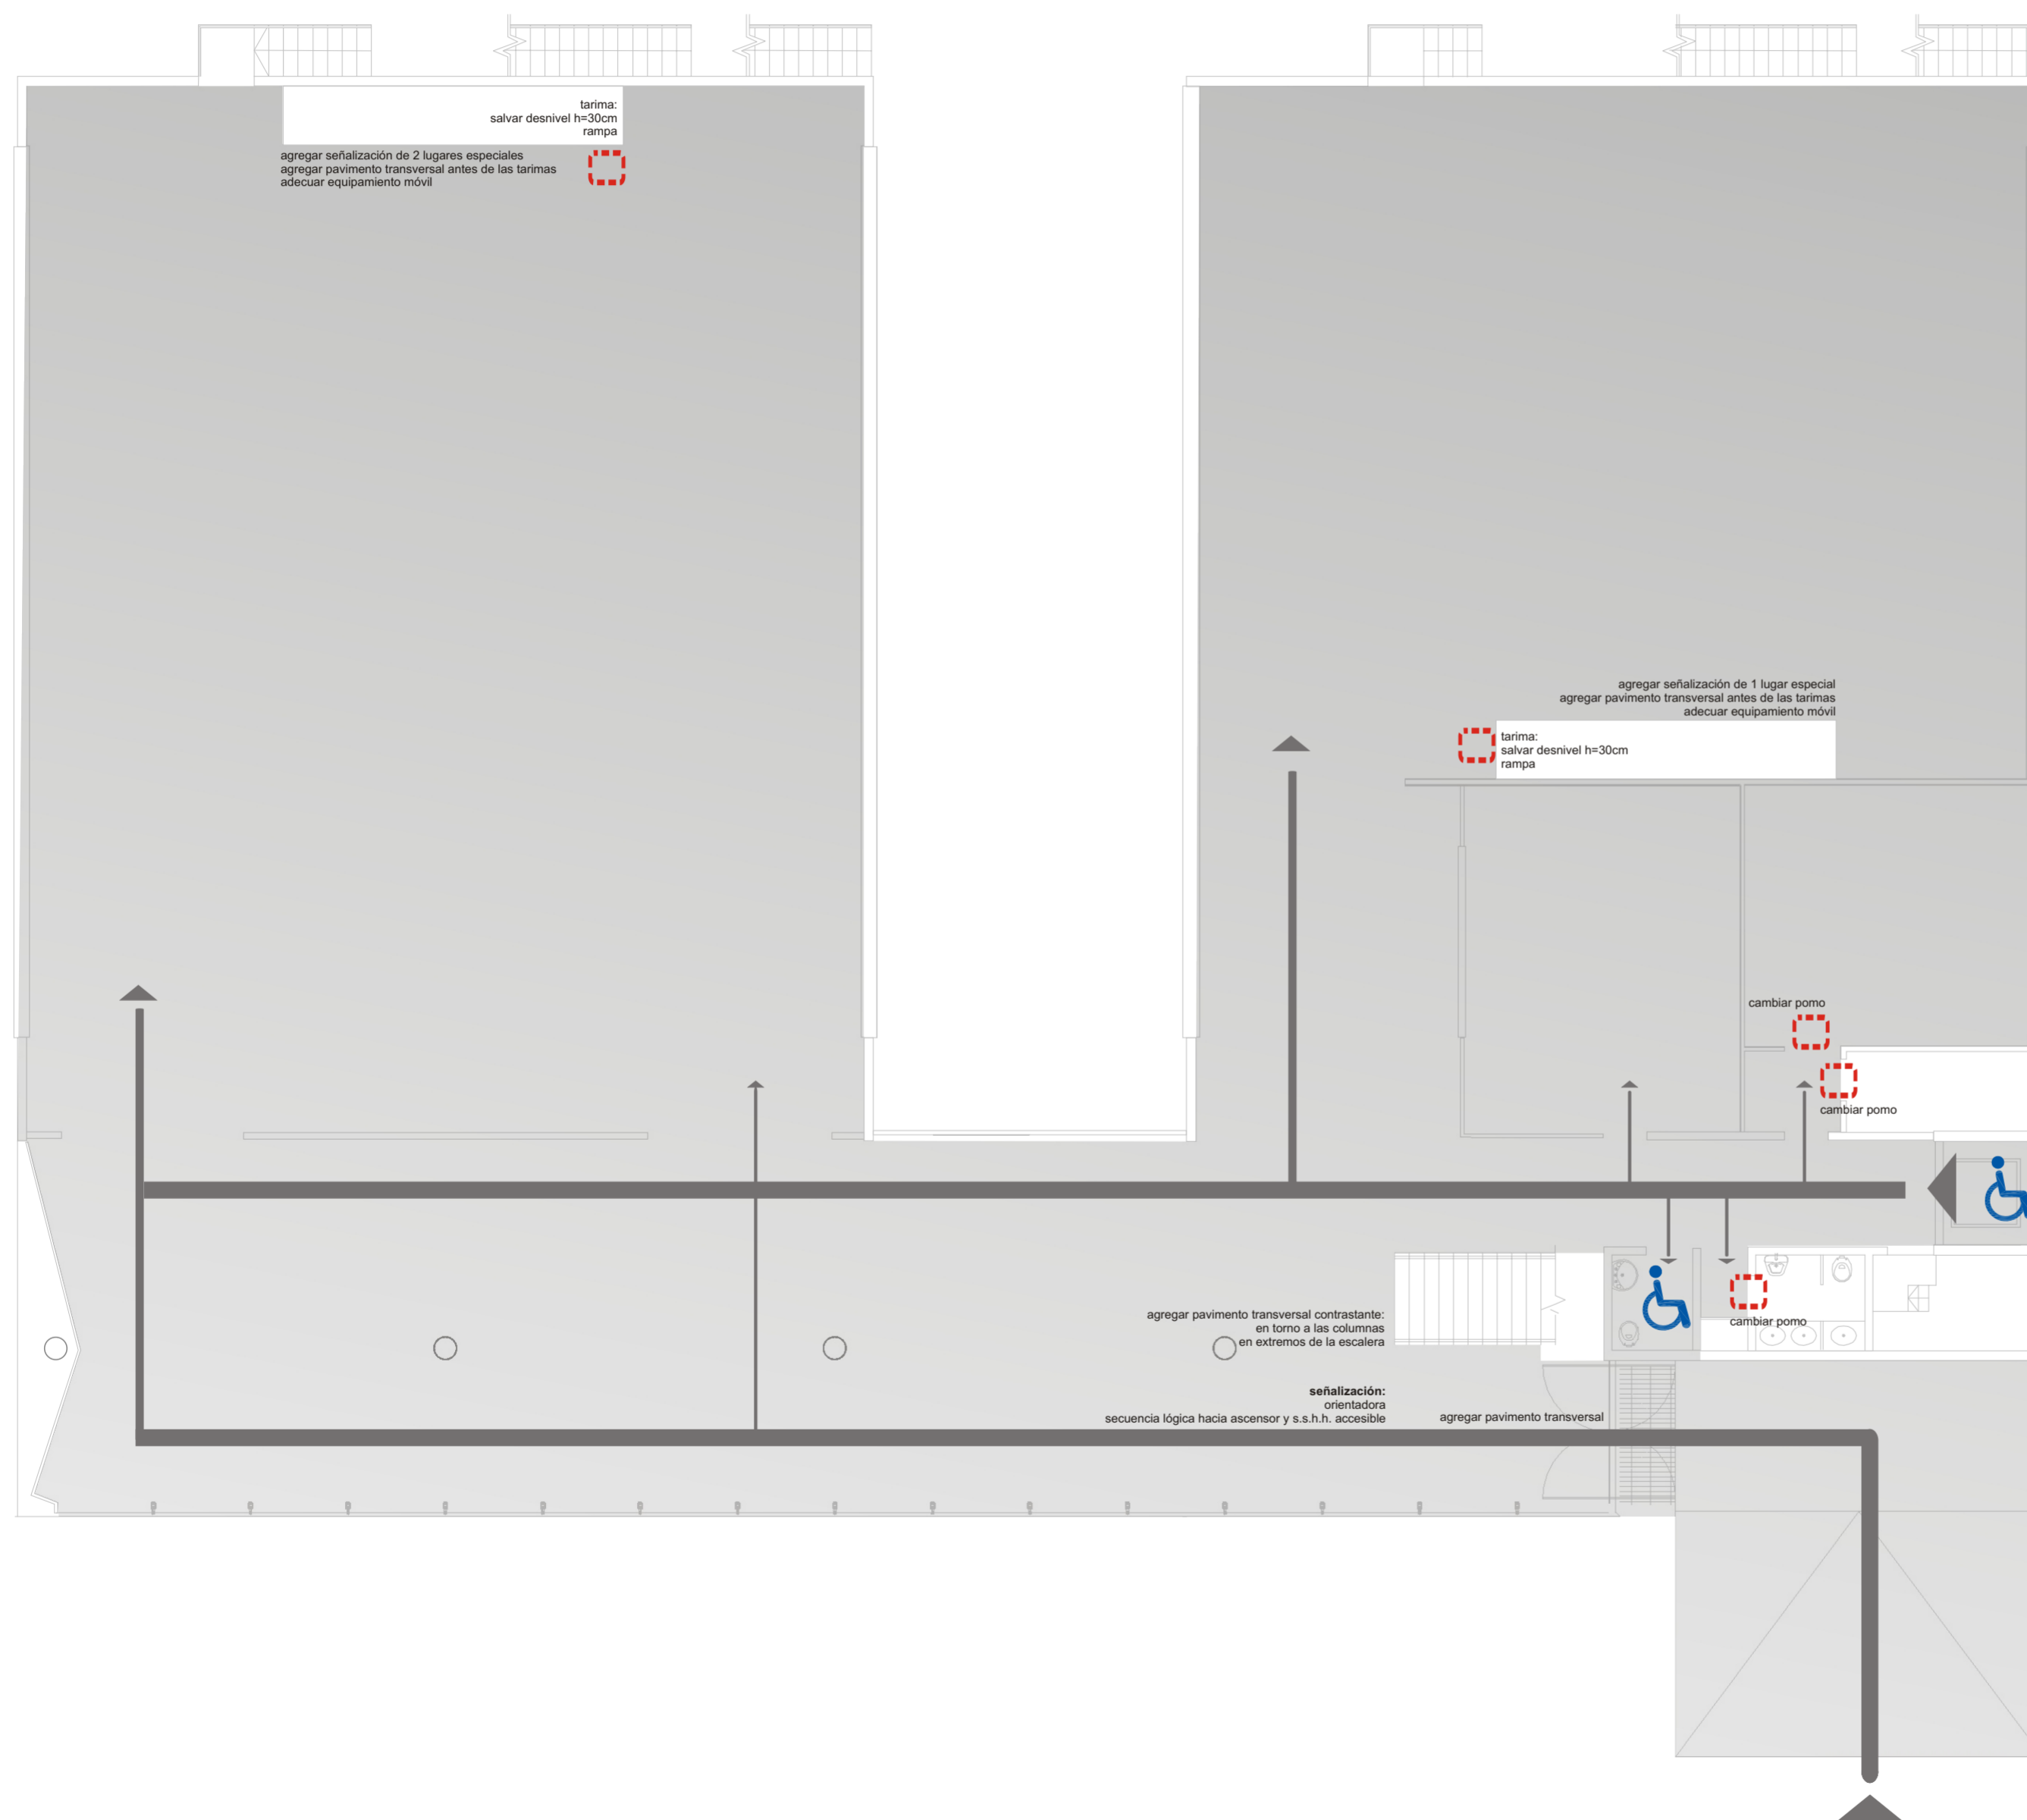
tarima:
salvar desnivel h=30cm
rampa

agregar señalización de 2 lugares especiales
agregar pavimento transversal antes de las tarimas
adecuar equipamiento móvil

agregar señalización de 1 lugar especial
agregar pavimento transversal antes de las tarimas
adecuar equipamiento móvil

tarima:
salvar desnivel h=30cm
rampa

cambiar pomo

cambiar pomo

agregar pavimento transversal contrastante:
en torno a las columnas
en extremos de la escalera

cambiar pomo

señalización:
orientadora
secuencia lógica hacia ascensor y s.s.h.h. accesible

agregar pavimento transversal